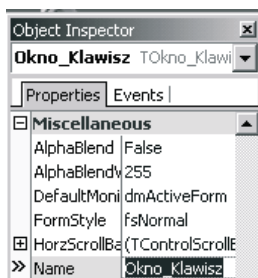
Object Inspector ×

Okno_Klawisz TOkno_Klawi

Properties | Events |

⊟ Miscellaneous

| | |
|---|---|
| AlphaBlend | False |
| AlphaBlendV | 255 |
| DefaultMoni | dmActiveForm |
| FormStyle | fsNormal |
| ⊞ HorzScrollBa | (TControlScrollE |
| » Name | Okno_Klawisz |